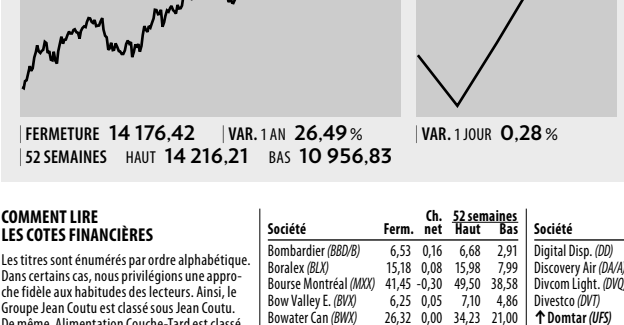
| FERMETURE 14 176,42 | VAR. 1 AN 26,49 %
| 52 SEMAINES HAUT 14 216,21 BAS 10 956,83

| VAR. 1 JOUR 0,28 %

COMMENT LIRE
LES COTES FINANCIÈRES

Les titres sont énumérés par ordre alphabétique. Dans certains cas, nous privilégions une approche fidèle aux habitudes des lecteurs. Ainsi, le Groupe Jean Coutu est classé sous Jean Coutu. De même, Alimentation Couche-Tard est classé

| Société | Ferm. | Ch. net | 52 semaines Haut | Bas |
|---|---|---|---|---|
| Bombardier *(BBD/B)* | 6,53 | 0,16 | 6,68 | 2,91 |
| Boralex *(BLX)* | 15,18 | 0,08 | 15,98 | 7,99 |
| Bourse Montréal *(MXX)* | 41,45 | -0,30 | 49,50 | 38,58 |
| Bow Valley E. *(BVX)* | 6,25 | 0,05 | 7,10 | 4,86 |
| Bowater Can *(BWX)* | 26,32 | 0,00 | 34,23 | 21,00 |

| Société |
|---|
| Digital Disp. *(DD)* |
| Discovery Air *(DA/A)* |
| Divcom Light. *(DVQ* |
| Divestco *(DVT)* |
| ↑ Domtar *(UFS)* |